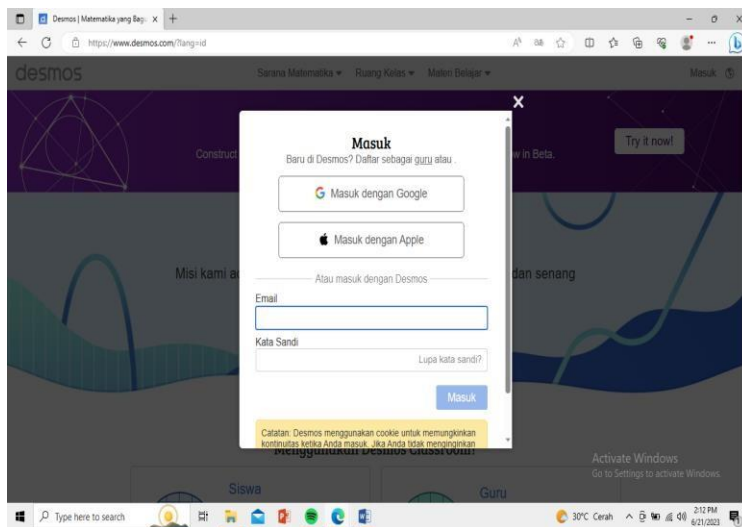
Desmos | Matematika yang Bag: ×

https://www.desmos.com/?lang=id

desmos

Sarana Matematika ▾ Ruang Kelas ▾ Materi Belajar ▾

Masuk

Construct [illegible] w in Beta.

Try it now!

Misi kami a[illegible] dan senang

Masuk

Baru di Desmos? Daftar sebagai guru atau .

Masuk dengan Google

Masuk dengan Apple

Atau masuk dengan Desmos

Email

Kata Sandi

Lupa kata sandi?

Masuk

Catatan: Desmos menggunakan cookie untuk memungkinkan kontinuitas ketika Anda masuk. Jika Anda tidak menginginkan

Menggunakan Desmos Classroom?

Siswa

Guru

Activate Windows
Go to Settings to activate Windows.

Type here to search

30°C Cerah

2:12 PM
6/21/2023